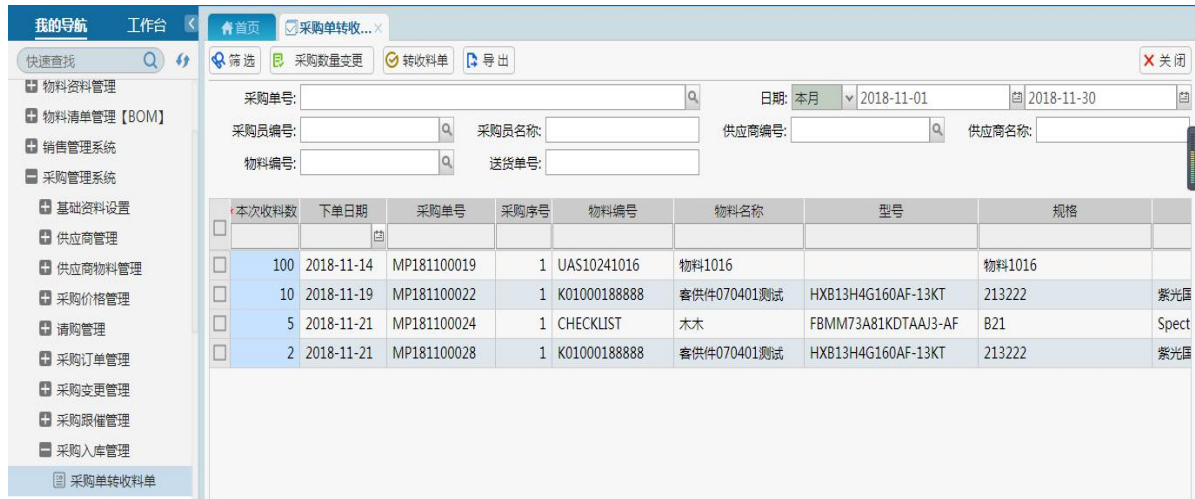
我的导航 工作台

快速查找

物料资料管理
物料清单管理【BOM】
销售管理系统
采购管理系统
基础资料设置
供应商管理
供应商物料管理
采购价格管理
请购管理
采购订单管理
采购变更管理
采购跟催管理
采购入库管理
采购单转收料单

首页 采购单转收... ×

筛选 采购数量变更 转收料单 导出 关闭

采购单号: 日期: 本月 2018-11-01 2018-11-30
采购员编号: 采购员名称: 供应商编号: 供应商名称:
物料编号: 送货单号:

| | 本次收料数 | 下单日期 | 采购单号 | 采购序号 | 物料编号 | 物料名称 | 型号 | 规格 | |
|---|---|---|---|---|---|---|---|---|---|
| | 100 | 2018-11-14 | MP181100019 | 1 | UAS10241016 | 物料1016 | | 物料1016 | |
| | 10 | 2018-11-19 | MP181100022 | 1 | K01000188888 | 客供件070401测试 | HXB13H4G160AF-13KT | 213222 | 紫光国 |
| | 5 | 2018-11-21 | MP181100024 | 1 | CHECKLIST | 木木 | FBMM73A81KDTAAJ3-AF | B21 | Spect |
| | 2 | 2018-11-21 | MP181100028 | 1 | K01000188888 | 客供件070401测试 | HXB13H4G160AF-13KT | 213222 | 紫光国 |